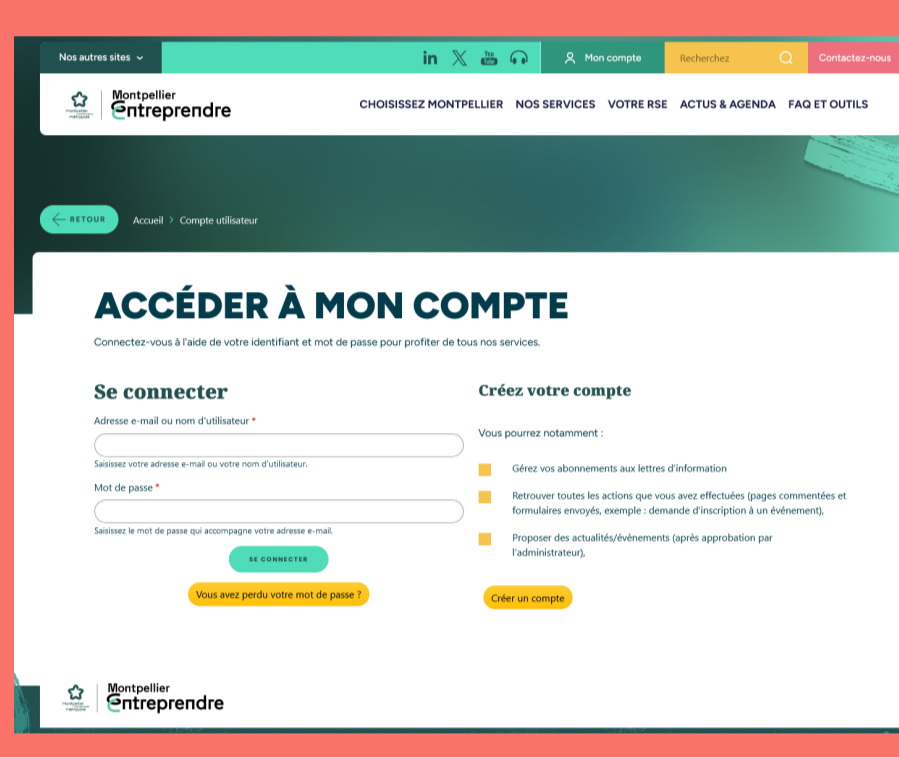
Nos autres sites

Mon compte

Recherchez

Contactez-nous

Montpellier Méditerranée Métropole

Montpellier Entreprendre

CHOISISSEZ MONTPELLIER NOS SERVICES VOTRE RSE ACTUS & AGENDA FAQ ET OUTILS

RETOUR

Accueil > Compte utilisateur

ACCÉDER À MON COMPTE

Connectez-vous à l'aide de votre identifiant et mot de passe pour profiter de tous nos services.

Se connecter

Adresse e-mail ou nom d'utilisateur *

Saisissez votre adresse e-mail ou votre nom d'utilisateur.

Mot de passe *

Saisissez le mot de passe qui accompagne votre adresse e-mail.

SE CONNECTER

Vous avez perdu votre mot de passe ?

Créez votre compte

Vous pourrez notamment :

Gérez vos abonnements aux lettres d'information

Retrouver toutes les actions que vous avez effectuées (pages commentées et formulaires envoyés, exemple : demande d'inscription à un événement),

Proposer des actualités/évènements (après approbation par l'administrateur),

Créer un compte

Montpellier Méditerranée Métropole

Montpellier Entreprendre